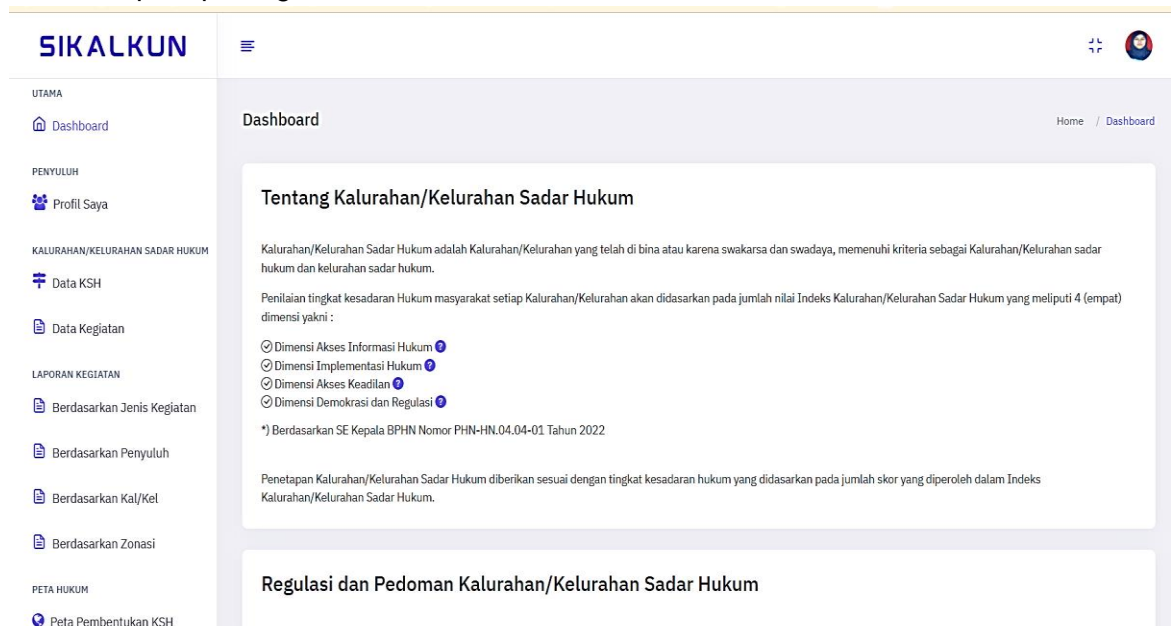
SIKALKUN

UTAMA
Dashboard

PENYULUH
Profil Saya

KALURAHAN/KELURAHAN SADAR HUKUM
Data KSH

Data Kegiatan

LAPORAN KEGIATAN
Berdasarkan Jenis Kegiatan

Berdasarkan Penyuluh

Berdasarkan Kal/Kel

Berdasarkan Zonasi

PETA HUKUM
Peta Pembentukan KSH

Dashboard

Home / Dashboard

Tentang Kalurahan/Kelurahan Sadar Hukum

Kalurahan/Kelurahan Sadar Hukum adalah Kalurahan/Kelurahan yang telah di bina atau karena swakarsa dan swadaya, memenuhi kriteria sebagai Kalurahan/Kelurahan sadar hukum dan kelurahan sadar hukum.

Penilaian tingkat kesadaran Hukum masyarakat setiap Kalurahan/Kelurahan akan didasarkan pada jumlah nilai Indeks Kalurahan/Kelurahan Sadar Hukum yang meliputi 4 (empat) dimensi yakni :

Dimensi Akses Informasi Hukum
Dimensi Implementasi Hukum
Dimensi Akses Keadilan
Dimensi Demokrasi dan Regulasi

*) Berdasarkan SE Kepala BPHN Nomor PHN-HN.04.04-01 Tahun 2022

Penetapan Kalurahan/Kelurahan Sadar Hukum diberikan sesuai dengan tingkat kesadaran hukum yang didasarkan pada jumlah skor yang diperoleh dalam Indeks Kalurahan/Kelurahan Sadar Hukum.

Regulasi dan Pedoman Kalurahan/Kelurahan Sadar Hukum